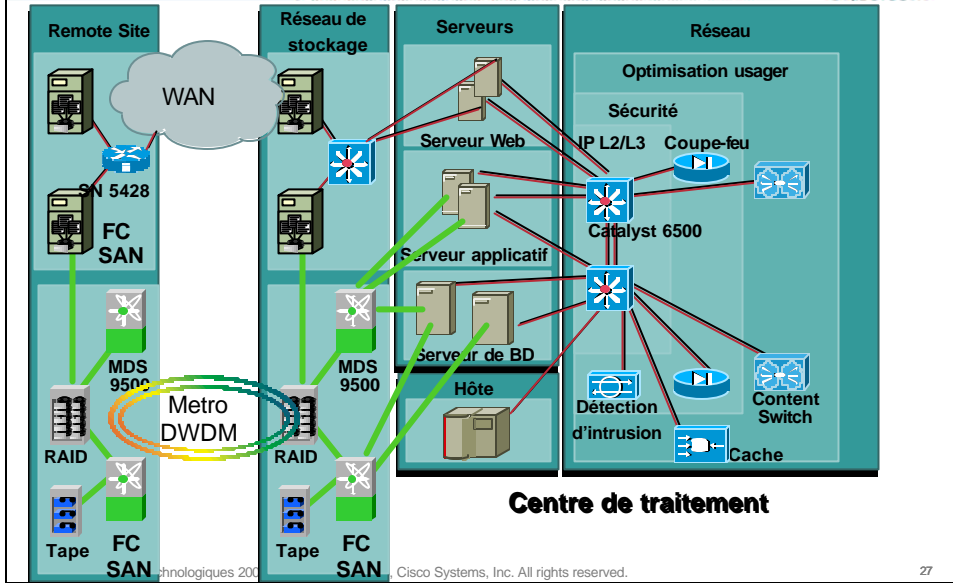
Remote Site

WAN

SN 5428

FC SAN

MDS 9500

Metro DWDM

RAID

Tape

FC SAN

Réseau de stockage

MDS 9500

RAID

Tape

FC SAN

Serveurs

Serveur Web

Serveur applicatif

Serveur de BD

Hôte

Réseau

Optimisation usager

Sécurité

IP L2/L3

Coupe-feu

Catalyst 6500

Détection d'intrusion

Cache

Content Switch

Centre de traitement

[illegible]chnologiques 200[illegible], Cisco Systems, Inc. All rights reserved.

27